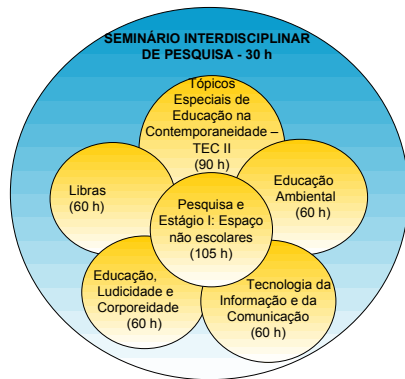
SEMINÁRIO INTERDISCIPLINAR DE PESQUISA - 30 h

Tópicos Especiais de Educação na Contemporaneidade – TEC II (90 h)

Libras (60 h)

Educação Ambiental (60 h)

Pesquisa e Estágio I: Espaço não escolares (105 h)

Educação, Ludicidade e Corporeidade (60 h)

Tecnologia da Informação e da Comunicação (60 h)